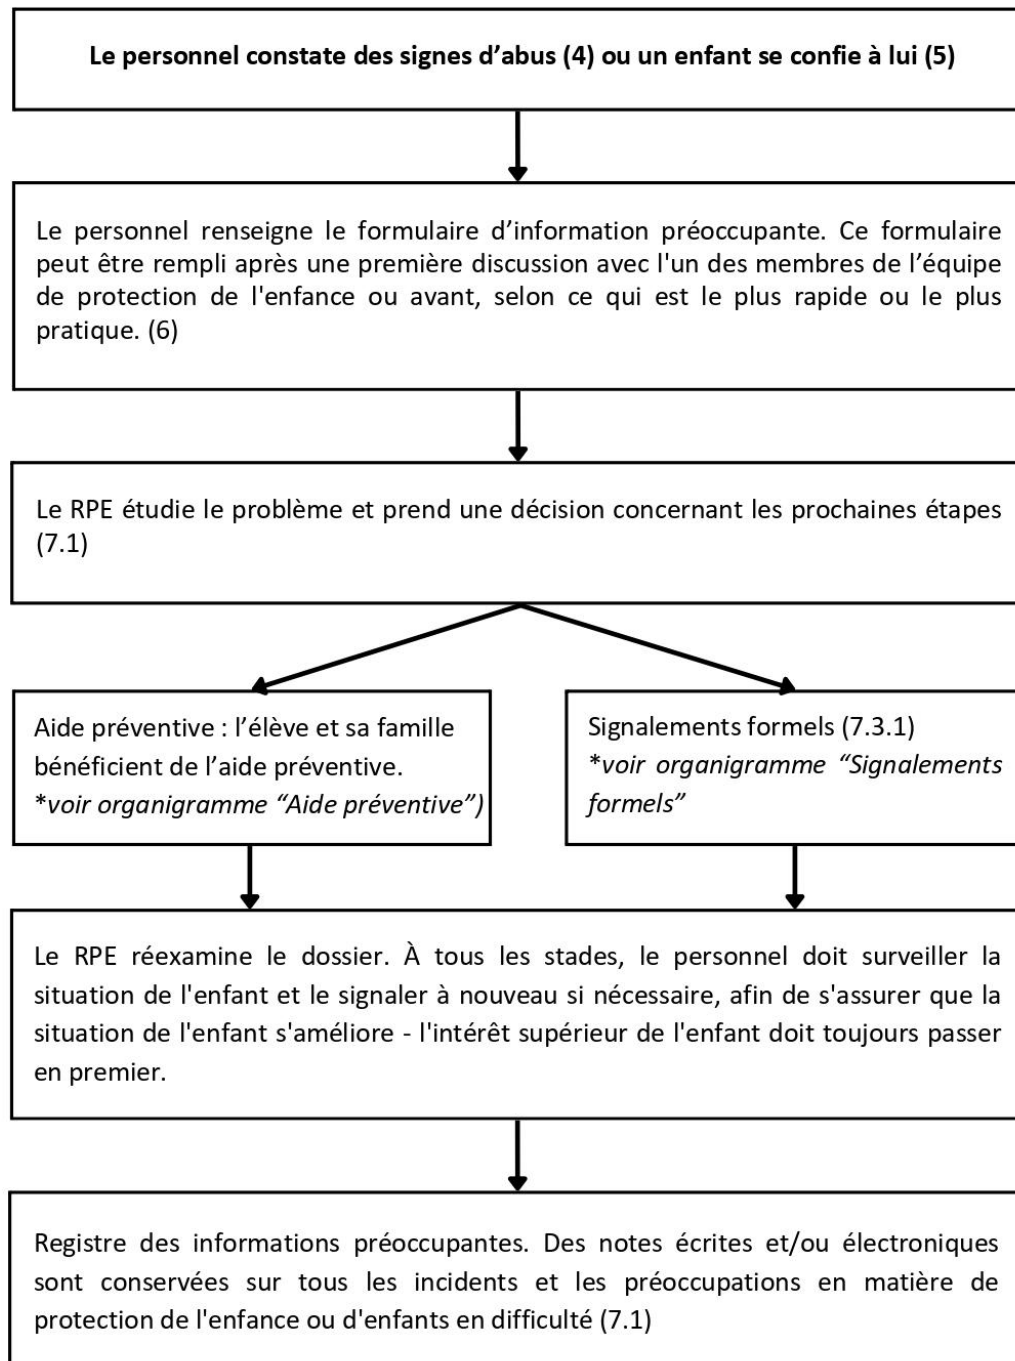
**Le personnel constate des signes d'abus (4) ou un enfant se confie à lui (5)**

Le personnel renseigne le formulaire d'information préoccupante. Ce formulaire peut être rempli après une première discussion avec l'un des membres de l'équipe de protection de l'enfance ou avant, selon ce qui est le plus rapide ou le plus pratique. (6)

Le RPE étudie le problème et prend une décision concernant les prochaines étapes (7.1)

Aide préventive : l'élève et sa famille bénéficient de l'aide préventive.
*voir organigramme "Aide préventive")*

Signalements formels (7.3.1)
*voir organigramme "Signalements formels"*

Le RPE réexamine le dossier. À tous les stades, le personnel doit surveiller la situation de l'enfant et le signaler à nouveau si nécessaire, afin de s'assurer que la situation de l'enfant s'améliore - l'intérêt supérieur de l'enfant doit toujours passer en premier.

Registre des informations préoccupantes. Des notes écrites et/ou électroniques sont conservées sur tous les incidents et les préoccupations en matière de protection de l'enfance ou d'enfants en difficulté (7.1)